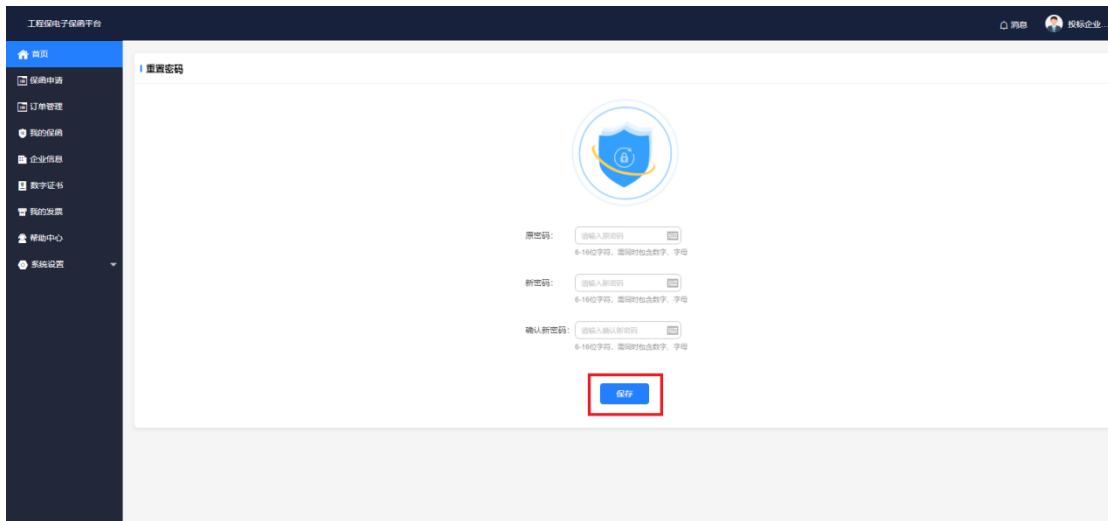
工程保电子保函平台

消息 投标企业...

首页
保函申请
订单管理
我的保函
企业信息
数字证书
我的发票
帮助中心
系统设置

重置密码

原密码: 请输入原密码
6-16位字符，需同时包含数字、字母

新密码: 请输入新密码
6-16位字符，需同时包含数字、字母

确认新密码: 请输入确认新密码
6-16位字符，需同时包含数字、字母

保存